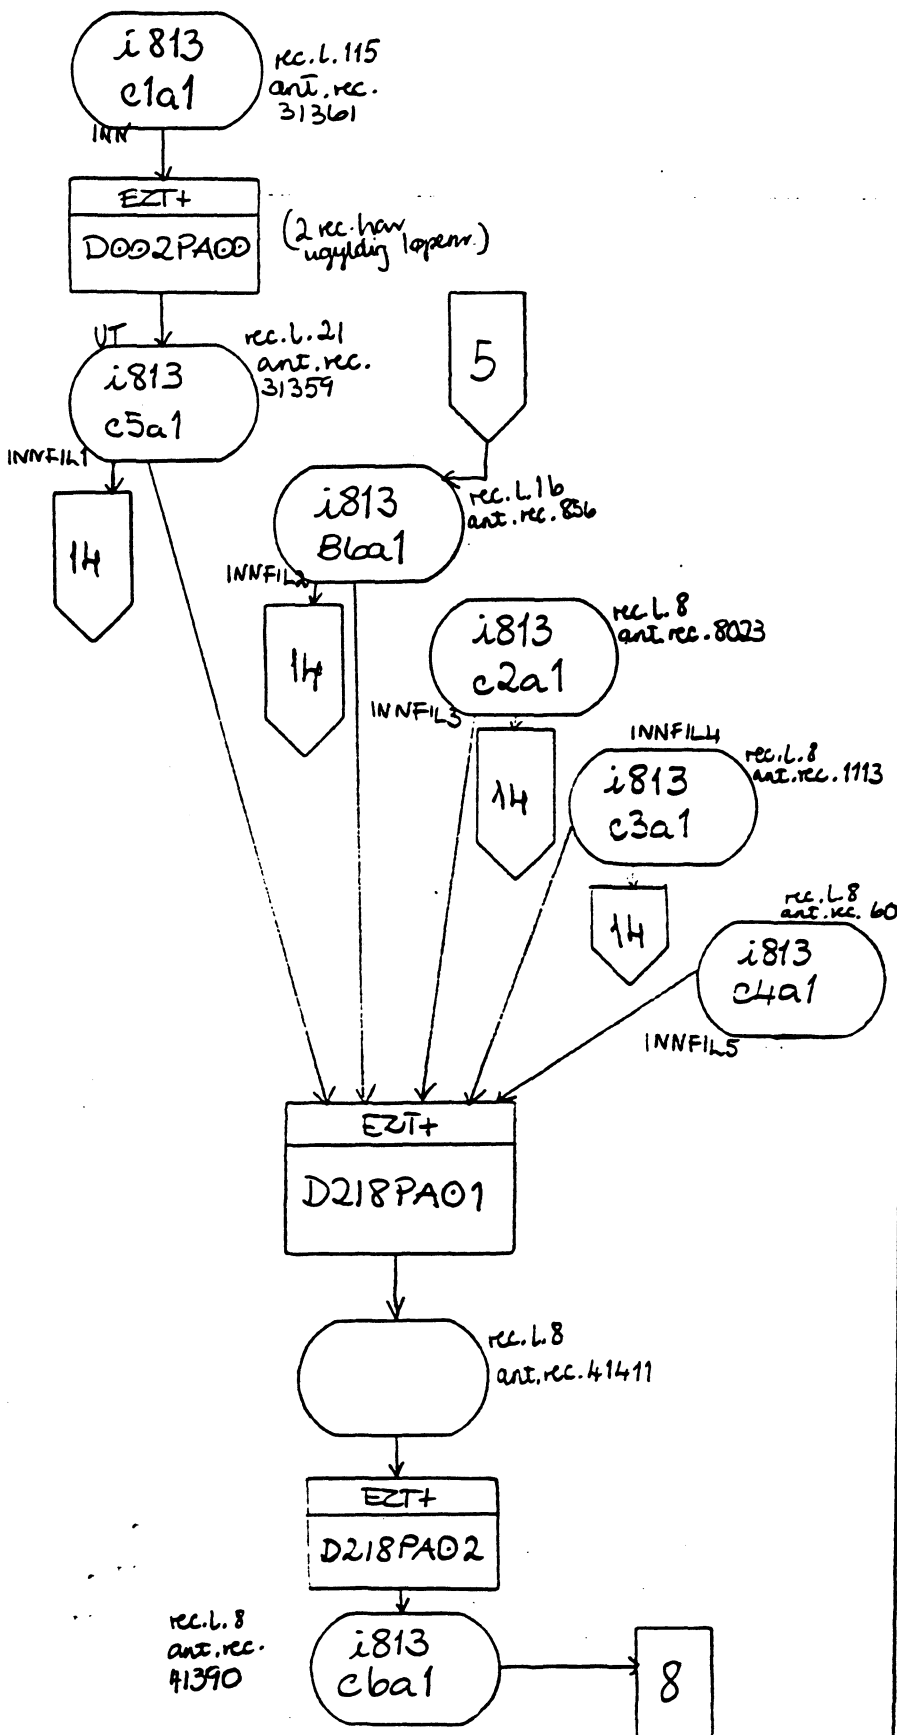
i813
c1a1

rec.l.115
ant.rec.
31361

INN

EZT+
D002PA00

(2 rec.har ugyldig løpenr.)

UT

i813
c5a1

rec.l.21
ant.rec.
31359

5

INNFIL1

14

i813
86a1

rec.l.16
ant.rec.856

INNFIL2

14

i813
c2a1

rec.l.8
ant.rec.8023

INNFIL3

14

INNFIL4

i813
c3a1

rec.l.8
ant.rec.1113

14

rec.l.8
ant.rec.60

i813
c4a1

INNFIL5

EZT+
D218PA01

rec.l.8
ant.rec.41411

EZT+
D218PA02

rec.l.8
ant.rec.
41390

i813
c6a1

8